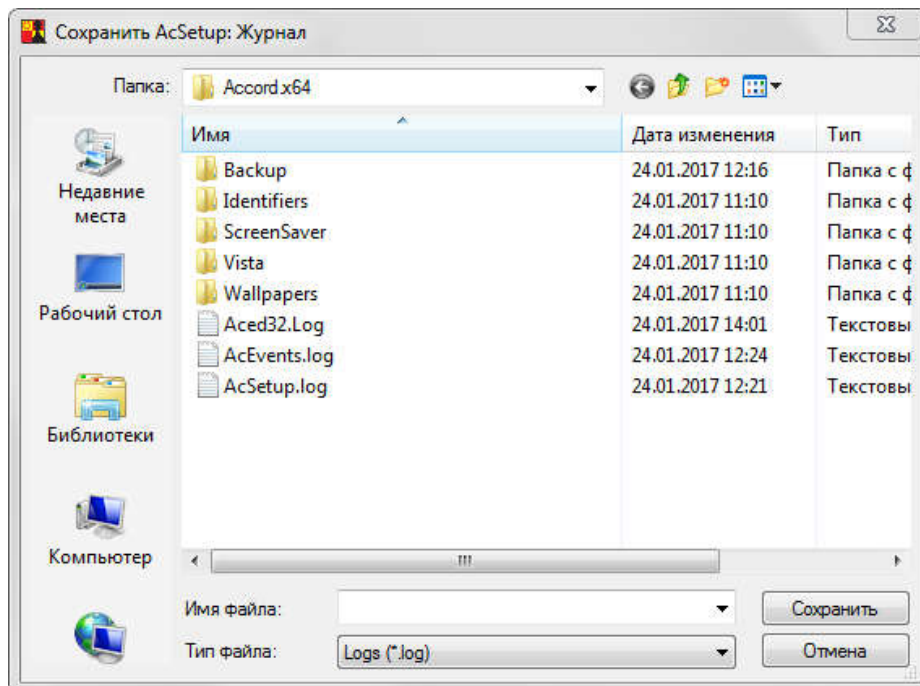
Сохранить AcSetup: Журнал

Папка: Accord.x64

Недавние места

Рабочий стол

Библиотеки

Компьютер

| Имя | Дата изменения | Тип |
|---|---|---|
| Backup | 24.01.2017 12:16 | Папка с ф |
| Identifiers | 24.01.2017 11:10 | Папка с ф |
| ScreenSaver | 24.01.2017 11:10 | Папка с ф |
| Vista | 24.01.2017 11:10 | Папка с ф |
| Wallpapers | 24.01.2017 11:10 | Папка с ф |
| Aced32.Log | 24.01.2017 14:01 | Текстовы |
| AcEvents.log | 24.01.2017 12:24 | Текстовы |
| AcSetup.log | 24.01.2017 12:21 | Текстовы |

Имя файла:

Сохранить

Тип файла: Logs (*.log)

Отмена